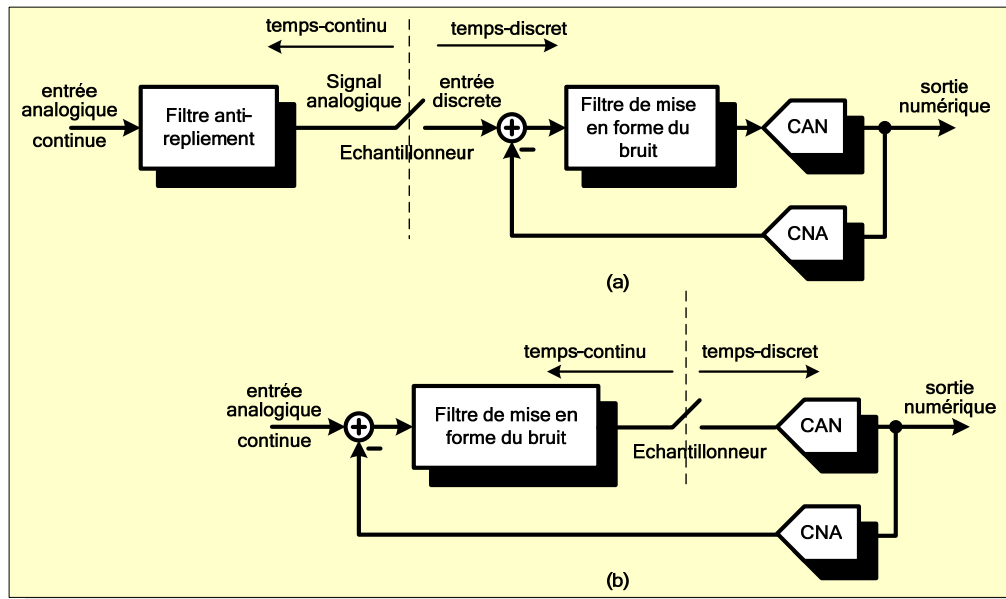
temps-continu

temps-discret

entrée analogique continue

Filtre anti-repliement

Signal analogique

entrée discrete

Echantillonneur

+

–

Filtre de mise en forme du bruit

CAN

sortie numérique

CNA

(a)

temps-continu

temps-discret

entrée analogique continue

+

–

Filtre de mise en forme du bruit

Echantillonneur

CAN

sortie numérique

CNA

(b)